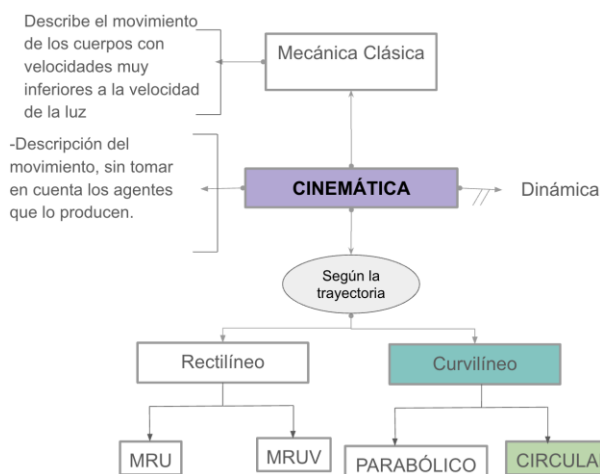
Describe el movimiento de los cuerpos con velocidades muy inferiores a la velocidad de la luz

Mecánica Clásica

-Descripción del movimiento, sin tomar en cuenta los agentes que lo producen.

CINEMÁTICA

Dinámica

Según la trayectoria

Rectilíneo

Curvilíneo

MRU

MRUV

PARABÓLICO

CIRCULA